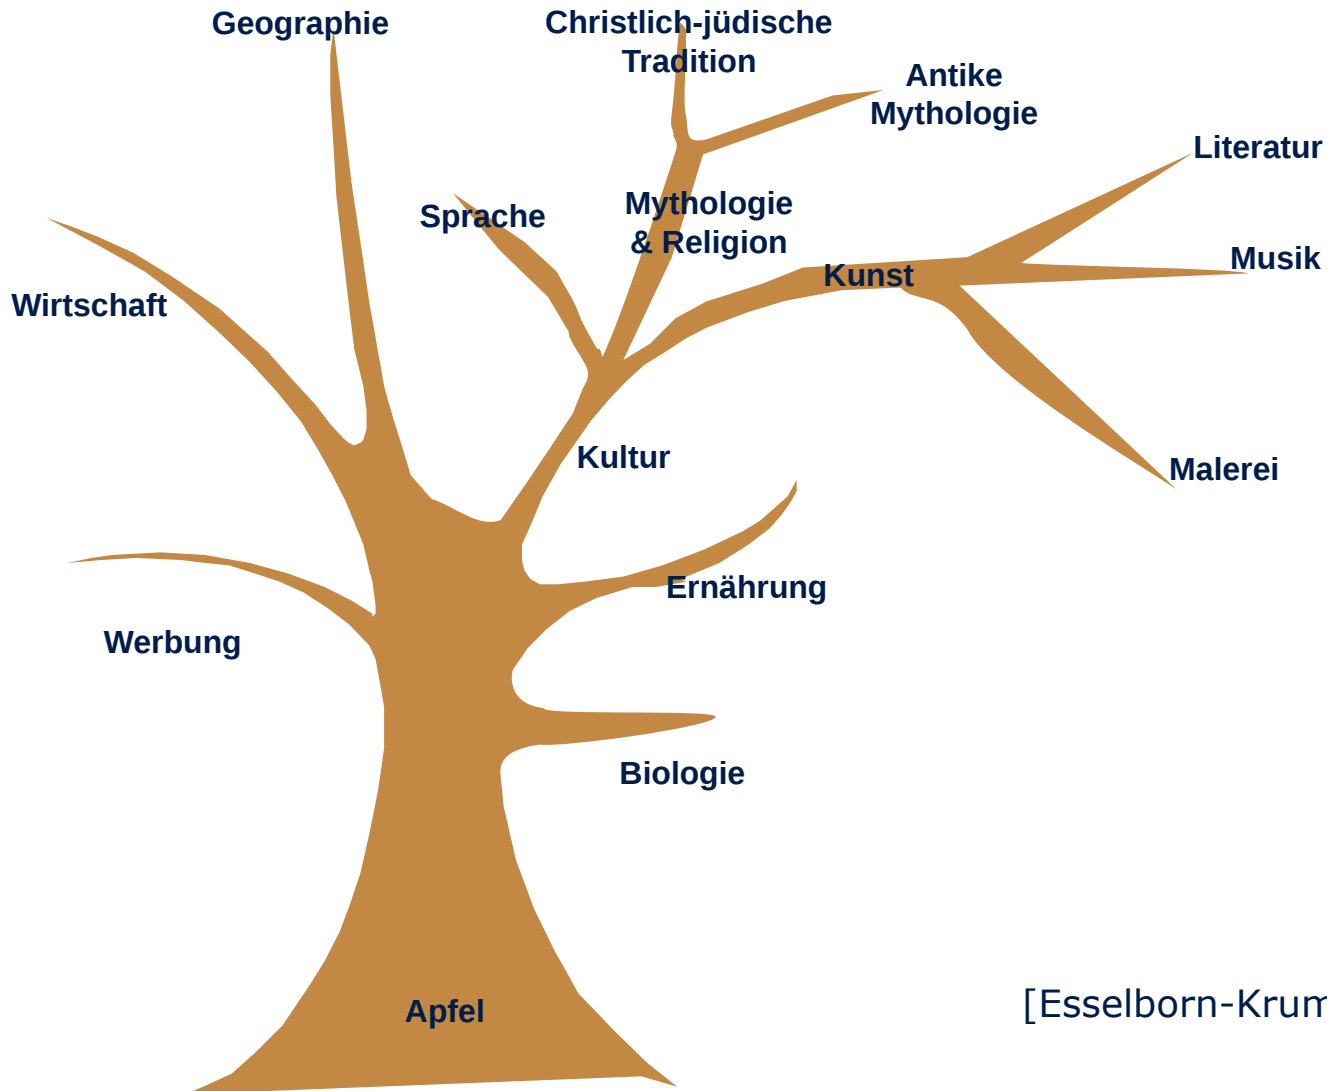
Geographie

Christlich-jüdische Tradition

Antike Mythologie

Literatur

Sprache

Mythologie & Religion

Musik

Wirtschaft

Kunst

Kultur

Malerei

Ernährung

Werbung

Biologie

Apfel

[Esselborn-Krum